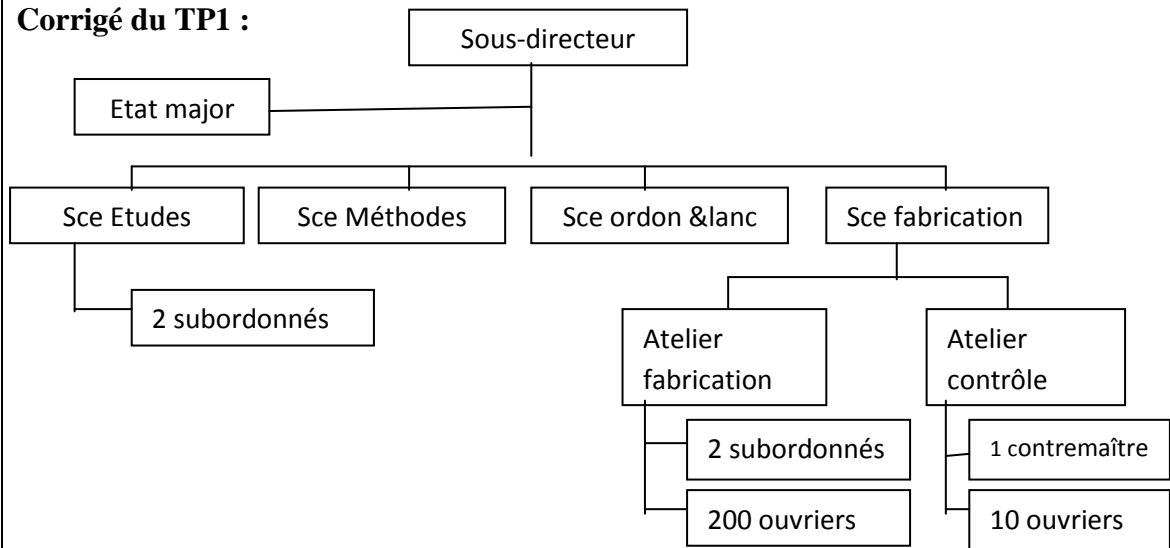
**Corrigé du TP1 :**

Sous-directeur

Etat major

Sce Etudes

Sce Méthodes

Sce ordon &lanc

Sce fabrication

2 subordonnés

Atelier fabrication

Atelier contrôle

2 subordonnés

200 ouvriers

1 contremaître

10 ouvriers